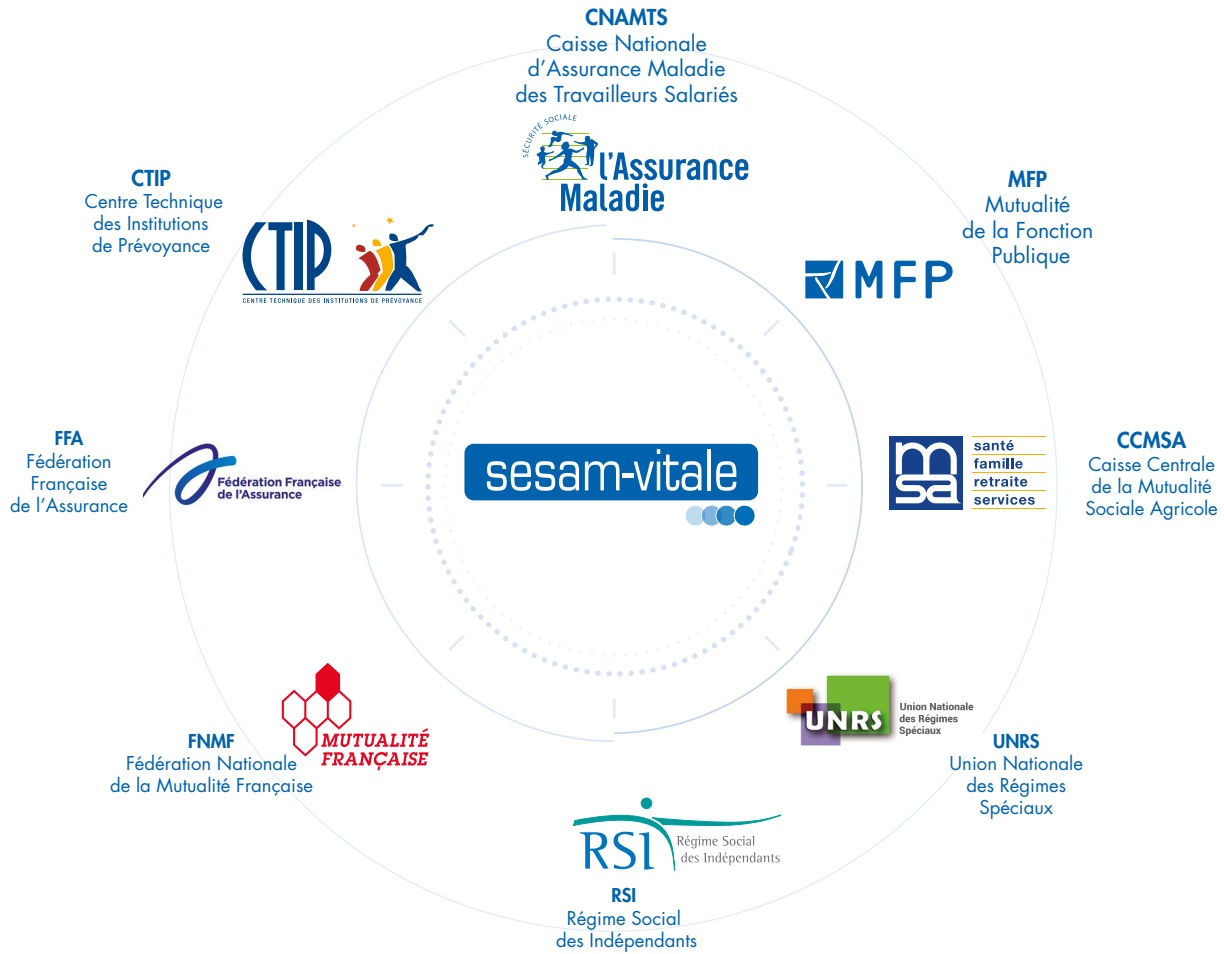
CNAMTS
Caisse Nationale
d'Assurance Maladie
des Travailleurs Salariés

SÉCURITÉ SOCIALE
l'Assurance Maladie

CTIP
Centre Technique
des Institutions
de Prévoyance

CTIP
CENTRE TECHNIQUE DES INSTITUTIONS DE PRÉVOYANCE

MFP
Mutualité
de la Fonction
Publique

MFP

FFA
Fédération
Française
de l'Assurance

Fédération Française de l'Assurance

sesam-vitale

msa
santé
famille
retraite
services

CCMSA
Caisse Centrale
de la Mutualité
Sociale Agricole

MUTUALITÉ FRANÇAISE

FNMF
Fédération Nationale
de la Mutualité Française

UNRS
Union Nationale des Régimes Spéciaux

UNRS
Union Nationale
des Régimes
Spéciaux

RSI
Régime Social des Indépendants

RSI
Régime Social
des Indépendants